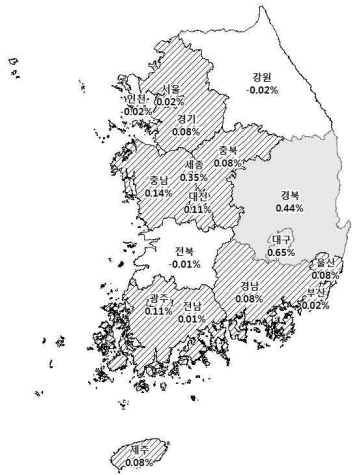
강원
-0.02%

서울
0.02%

인천
0.02%

경기
0.08%

충북
0.08%

세종
0.35%

충남
0.14%

대전
0.11%

경북
0.44%

대구
0.65%

울산
0.08%

전북
-0.01%

경남
0.08%

부산
0.02%

광주
0.11%

전남
0.01%

제주
0.08%